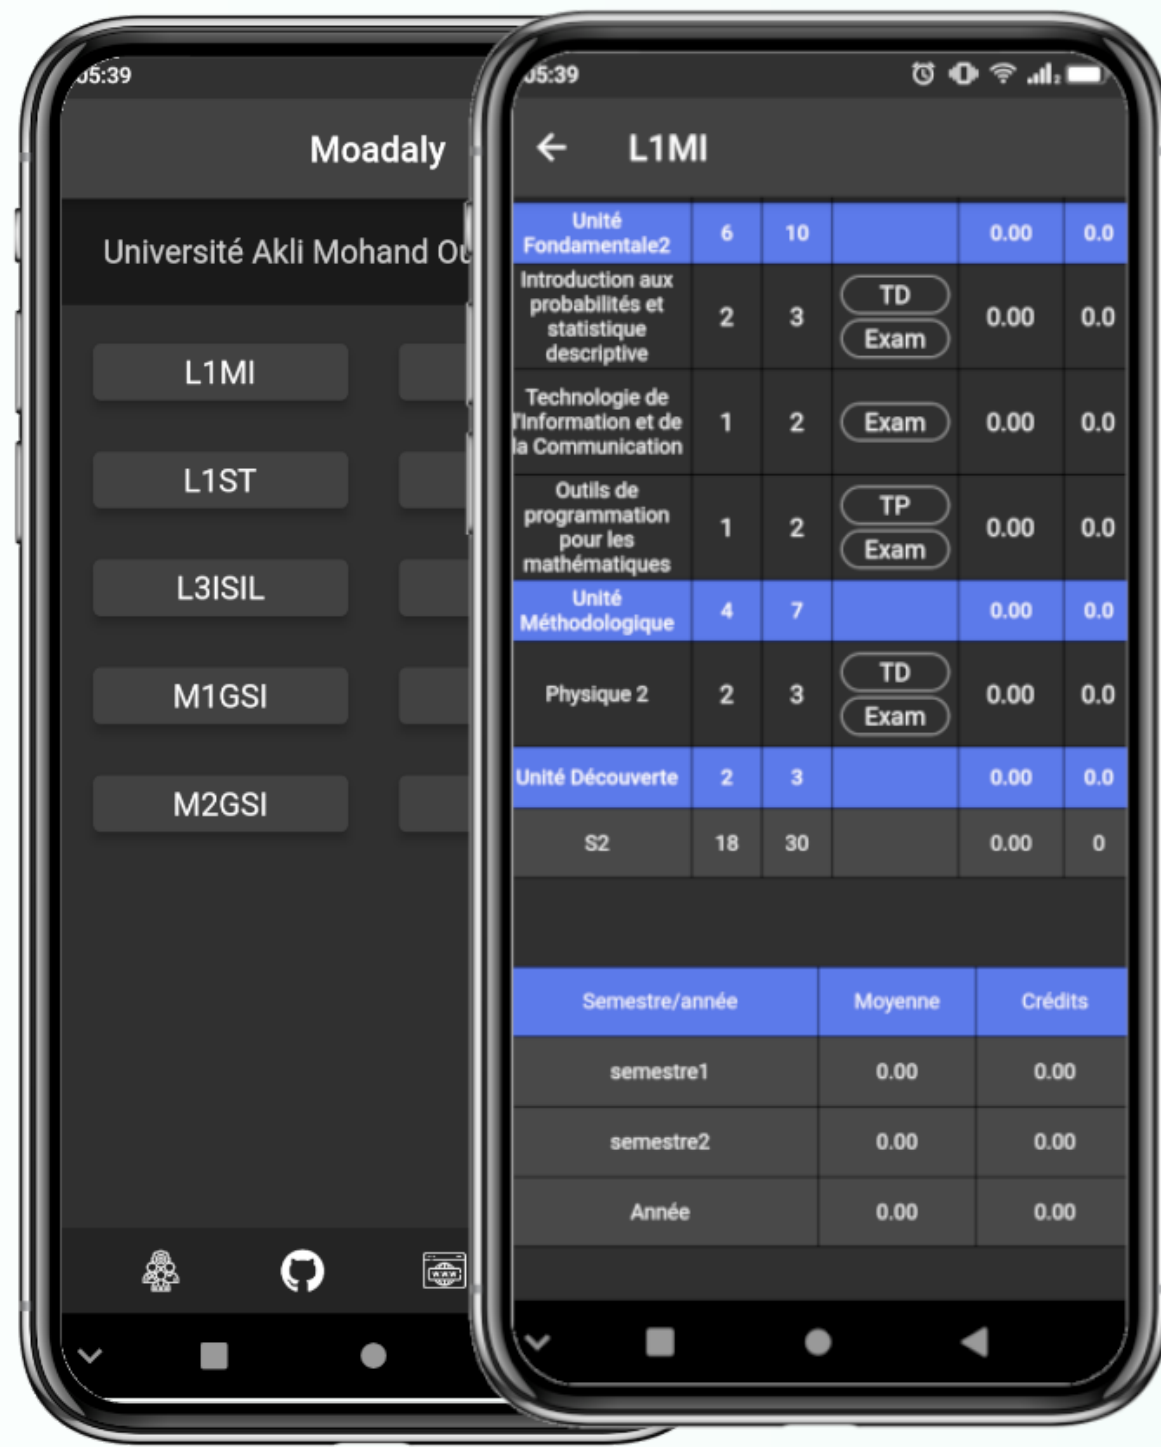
05:39

Moadaly

Université Akli Mohand Ou

L1MI

L1ST

L3ISIL

M1GSI

M2GSI

05:39

L1MI

| Unité Fondamentale2 | 6 | 10 | | 0.00 | 0.0 |
|---|---|---|---|---|---|
| Introduction aux probabilités et statistique descriptive | 2 | 3 | TD Exam | 0.00 | 0.0 |
| Technologie de l'Information et de la Communication | 1 | 2 | Exam | 0.00 | 0.0 |
| Outils de programmation pour les mathématiques | 1 | 2 | TP Exam | 0.00 | 0.0 |
| Unité Méthodologique | 4 | 7 | | 0.00 | 0.0 |
| Physique 2 | 2 | 3 | TD Exam | 0.00 | 0.0 |
| Unité Découverte | 2 | 3 | | 0.00 | 0.0 |
| S2 | 18 | 30 | | 0.00 | 0 |

| Semestre/année | Moyenne | Crédits |
|---|---|---|
| semestre1 | 0.00 | 0.00 |
| semestre2 | 0.00 | 0.00 |
| Année | 0.00 | 0.00 |